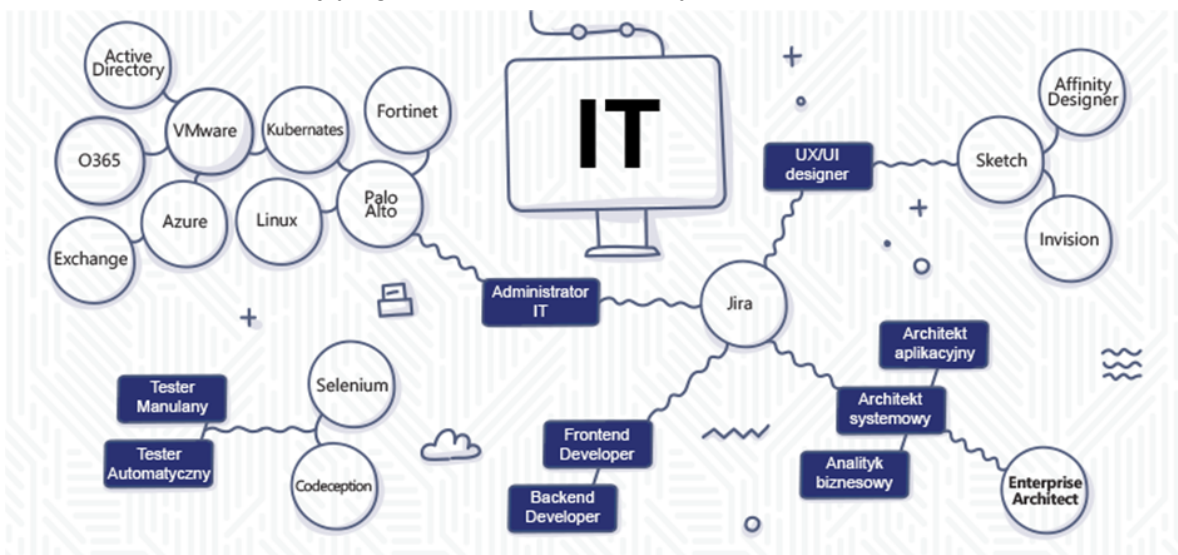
IT

Active Directory

VMware

Kubernates

Fortinet

O365

Azure

Linux

Palo Alto

Exchange

Administrator IT

Jira

UX/UI designer

Affinity Designer

Sketch

Invision

Architekt aplikacyjny

Architekt systemowy

Analityk biznesowy

Enterprise Architect

Frontend Developer

Backend Developer

Tester Manulany

Tester Automatyczny

Selenium

Codeception